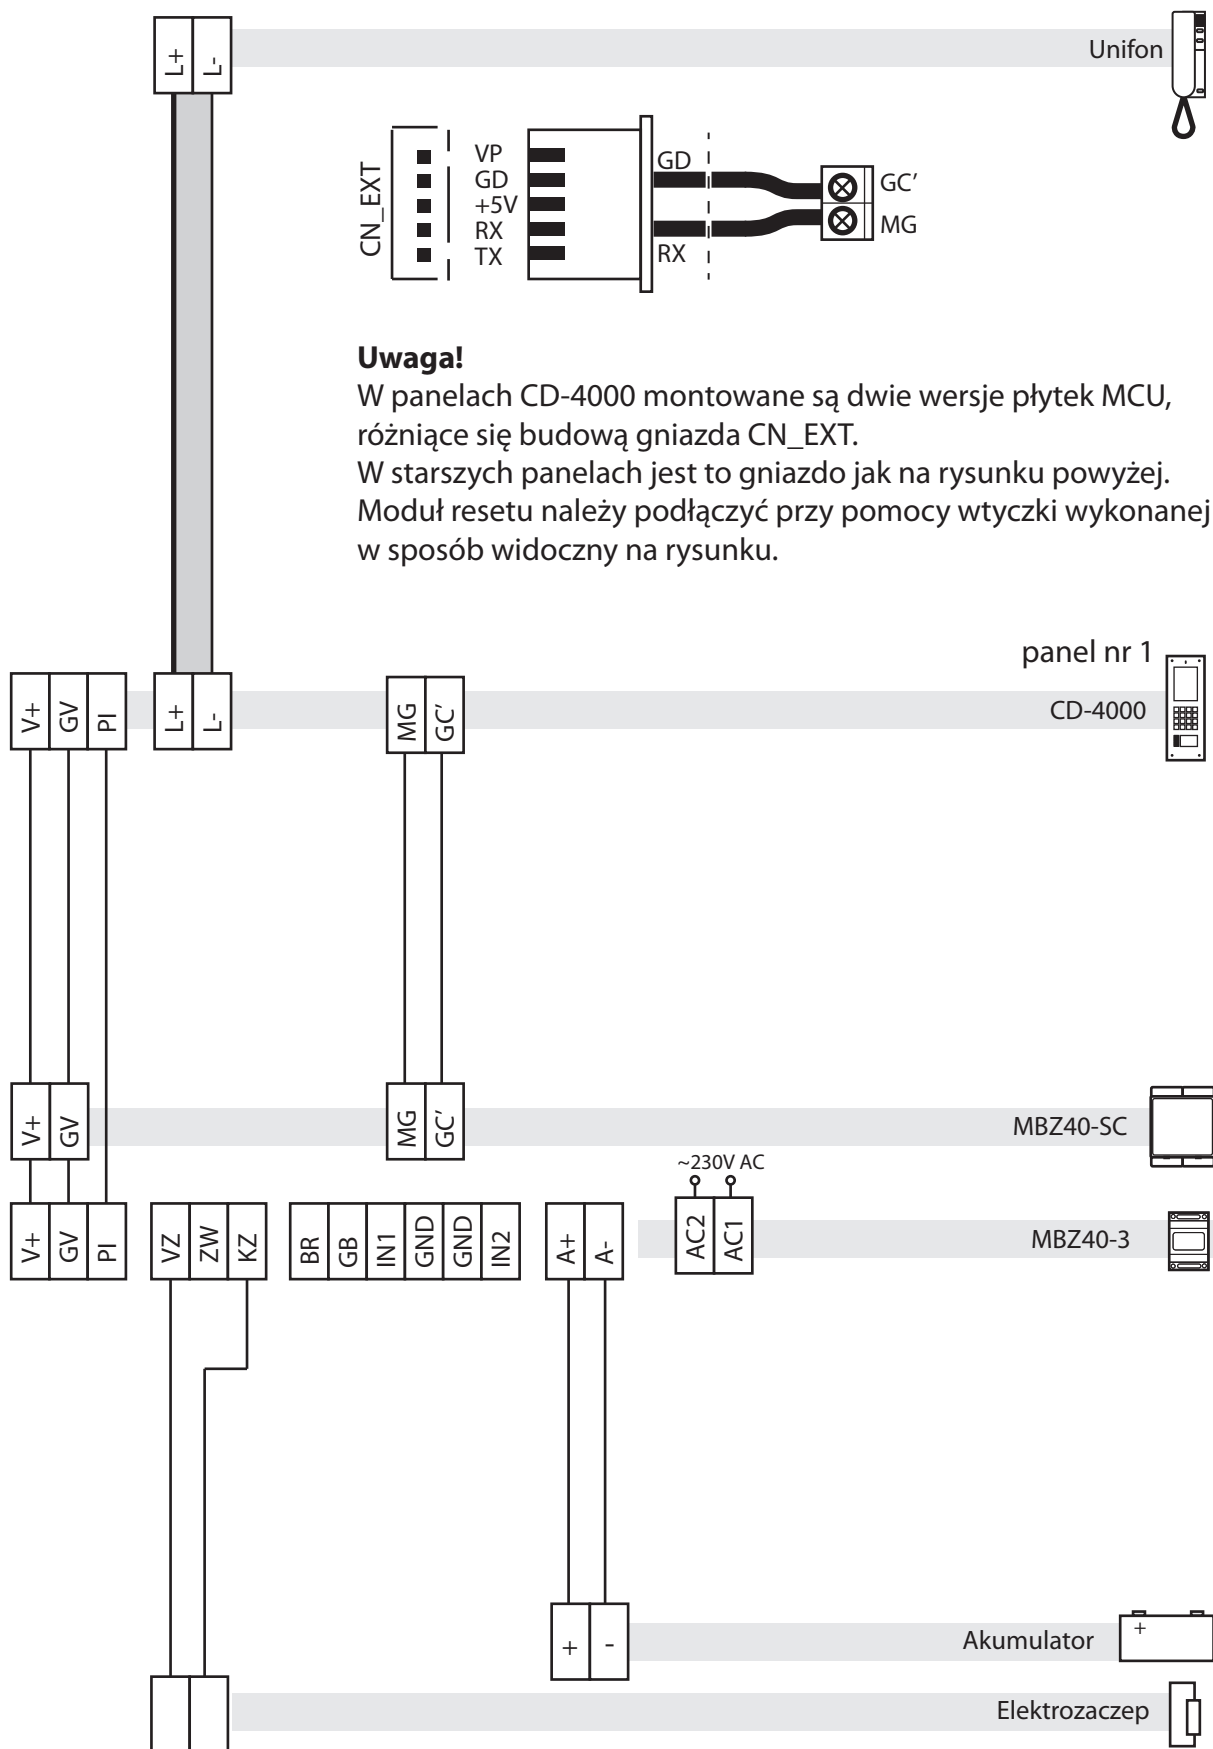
L+ L-

Unifon

CN_EXT

VP
GD
+5V
RX
TX

GD

RX

GC'
MG

**Uwaga!**
W panelach CD-4000 montowane są dwie wersje płytek MCU, różniące się budową gniazda CN_EXT.
W starszych panelach jest to gniazdo jak na rysunku powyżej.
Moduł resetu należy podłączyć przy pomocy wtyczki wykonanej w sposób widoczny na rysunku.

panel nr 1

V+ GV PI

L+ L-

MG GC'

CD-4000

V+ GV

MG GC'

MBZ40-SC

~230V AC

V+ GV PI

VZ ZW KZ

BR GB IN1 GND GND IN2

A+ A-

AC2 AC1

MBZ40-3

+ -

Akumulator

+

Elektrozaczep